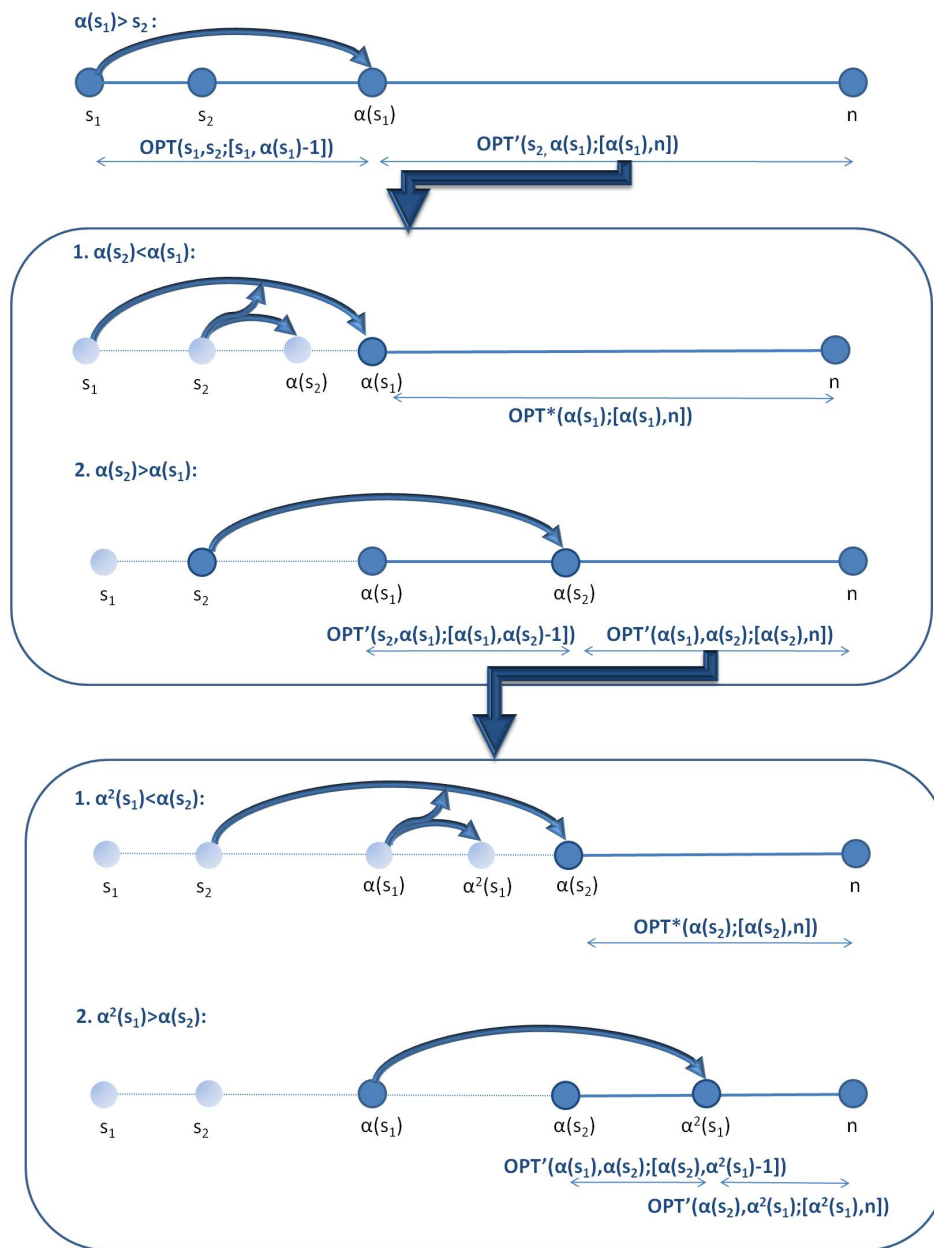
$\alpha(s_1) > s_2$ :

$s_1$ $s_2$ $\alpha(s_1)$ n

OPT($s_1$,$s_2$;[$s_1$, $\alpha(s_1)$-1]) OPT'($s_2$, $\alpha(s_1)$;[$\alpha(s_1)$,n])

1. $\alpha(s_2)<\alpha(s_1)$:

$s_1$ $s_2$ $\alpha(s_2)$ $\alpha(s_1)$ n

OPT*($\alpha(s_1)$;[$\alpha(s_1)$,n])

2. $\alpha(s_2)>\alpha(s_1)$:

$s_1$ $s_2$ $\alpha(s_1)$ $\alpha(s_2)$ n

OPT'($s_2$,$\alpha(s_1)$;[$\alpha(s_1)$,$\alpha(s_2)$-1]) OPT'($\alpha(s_1)$,$\alpha(s_2)$;[$\alpha(s_2)$,n])

1. $\alpha^2(s_1)<\alpha(s_2)$:

$s_1$ $s_2$ $\alpha(s_1)$ $\alpha^2(s_1)$ $\alpha(s_2)$ n

OPT*($\alpha(s_2)$;[$\alpha(s_2)$,n])

2. $\alpha^2(s_1)>\alpha(s_2)$:

$s_1$ $s_2$ $\alpha(s_1)$ $\alpha(s_2)$ $\alpha^2(s_1)$ n

OPT'($\alpha(s_1)$,$\alpha(s_2)$;[$\alpha(s_2)$,$\alpha^2(s_1)$-1])

OPT'($\alpha(s_2)$,$\alpha^2(s_1)$;[$\alpha^2(s_1)$,n])